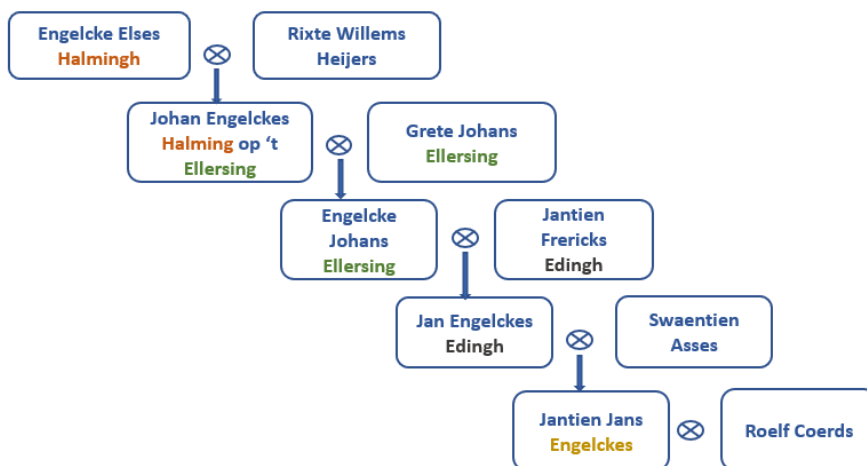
Engelcke Elses
Halmingh

$\otimes$

Rixte Willems
Heijers

Johan Engelckes
Halming op ‘t
Ellersing

$\otimes$

Grete Johans
Ellersing

Engelcke
Johans
Ellersing

$\otimes$

Jantien
Frericks
Edingh

Jan Engelckes
Edingh

$\otimes$

Swaentien
Asses

Jantien Jans
Engelckes

$\otimes$

Roelf Coerds